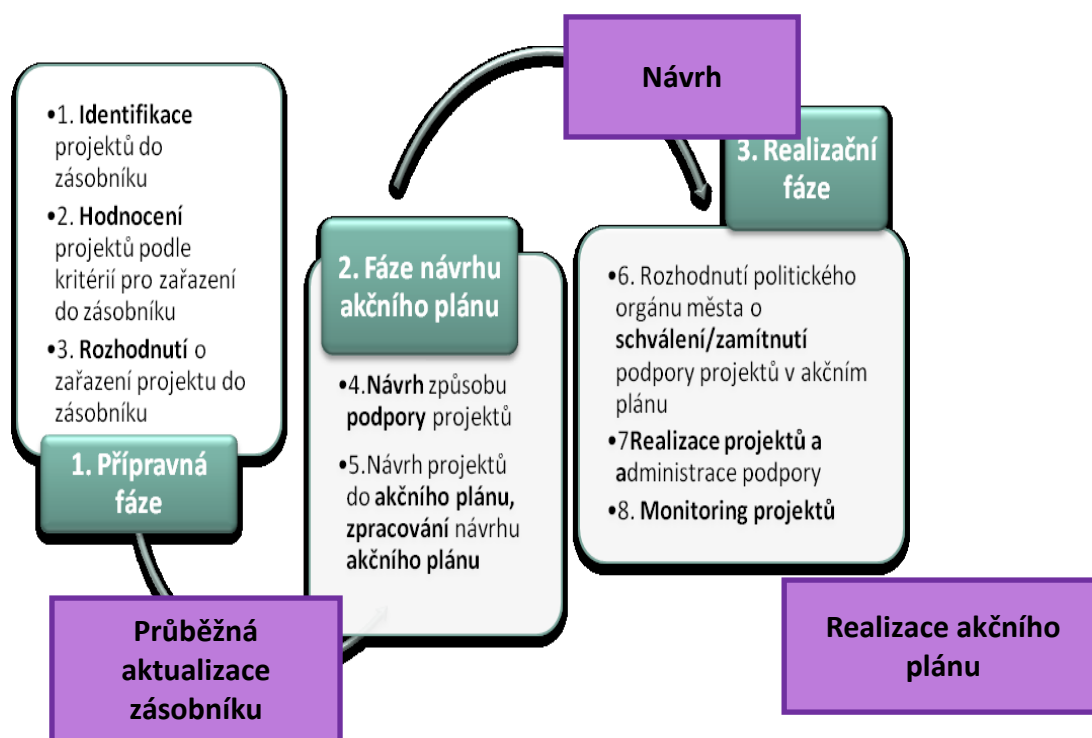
•1. Identifikace projektů do zásobníku

•2. Hodnocení projektů podle kritérií pro zařazení do zásobníku

•3. Rozhodnutí o zařazení projektu do zásobníku

1. Přípravná fáze

Průběžná aktualizace zásobníku

2. Fáze návrhu akčního plánu

•4.Návrh způsobu podpory projektů

•5.Návrh projektů do akčního plánu, zpracování návrhu akčního plánu

Návrh

3. Realizační fáze

•6. Rozhodnutí politického orgánu města o schválení/zamítnutí podpory projektů v akčním plánu

•7Realizace projektů a administrace podpory

•8. Monitoring projektů

Realizace akčního plánu